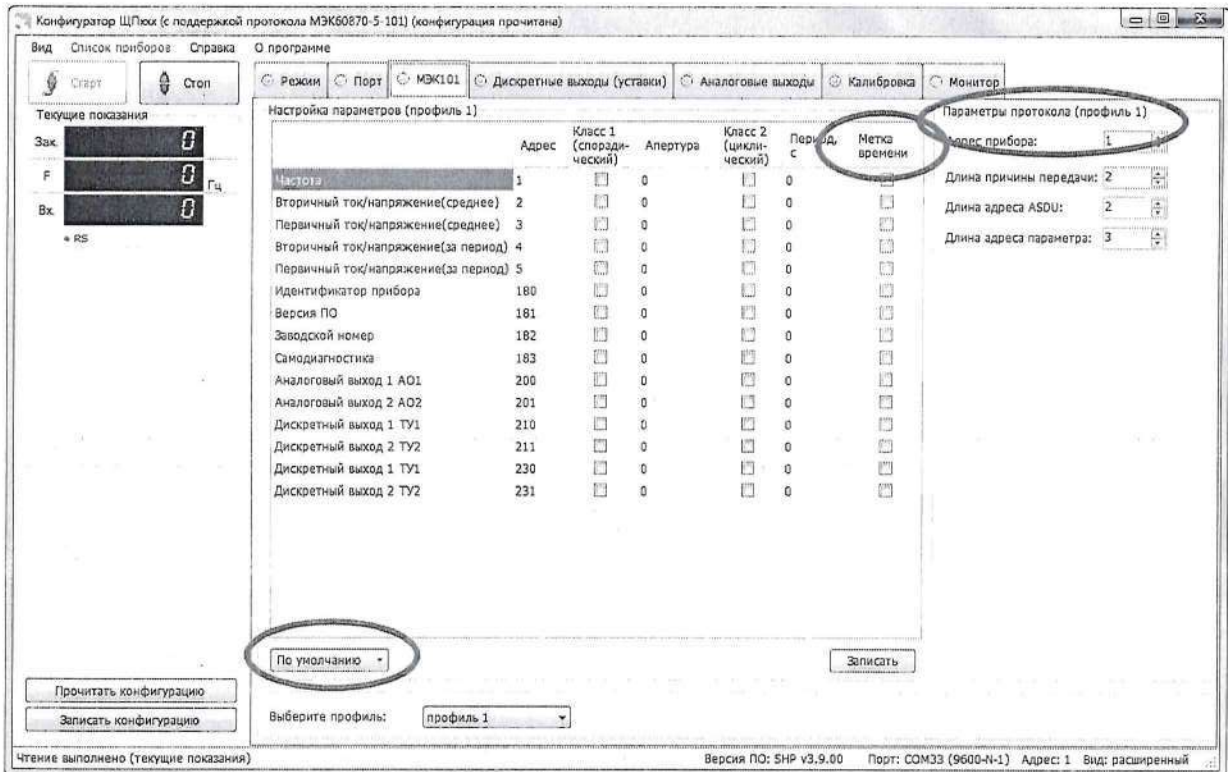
Конфигуратор ЩПххх (с поддержкой протокола МЭК60870-5-101) (конфигурация прочитана)

Вид Список приборов Справка О программе

Старт Стоп

Текущие показания

Зак. 0

F 0 Гц

Вх. 0

RS

Режим Порт МЭК101 Дискретные выходы (уставки) Аналоговые выходы Калибровка Монитор

Настройка параметров (профиль 1)

| | Адрес | Класс 1 (споради-ческий) | Апертура | Класс 2 (цикли-ческий) | Период, с | Метка времени |
|---|---|---|---|---|---|---|
| Частота | 1 | | 0 | | 0 | |
| Вторичный ток/напряжение(среднее) | 2 | | 0 | | 0 | |
| Первичный ток/напряжение(среднее) | 3 | | 0 | | 0 | |
| Вторичный ток/напряжение(за период) | 4 | | 0 | | 0 | |
| Первичный ток/напряжение(за период) | 5 | | 0 | | 0 | |
| Идентификатор прибора | 180 | | 0 | | 0 | |
| Версия ПО | 181 | | 0 | | 0 | |
| Заводской номер | 182 | | 0 | | 0 | |
| Самодиагностика | 183 | | 0 | | 0 | |
| Аналоговый выход 1 АО1 | 200 | | 0 | | 0 | |
| Аналоговый выход 2 АО2 | 201 | | 0 | | 0 | |
| Дискретный выход 1 ТУ1 | 210 | | 0 | | 0 | |
| Дискретный выход 2 ТУ2 | 211 | | 0 | | 0 | |
| Дискретный выход 1 ТУ1 | 230 | | 0 | | 0 | |
| Дискретный выход 2 ТУ2 | 231 | | 0 | | 0 | |

Параметры протокола (профиль 1)

Адрес прибора: 1

Длина причины передачи: 2

Длина адреса ASDU: 2

Длина адреса параметра: 3

По умолчанию

Записать

Прочитать конфигурацию

Записать конфигурацию

Выберите профиль: профиль 1

Чтение выполнено (текущие показания)

Версия ПО: SHP v3.9.00 Порт: COM33 (9600-N-1) Адрес: 1 Вид: расширенный